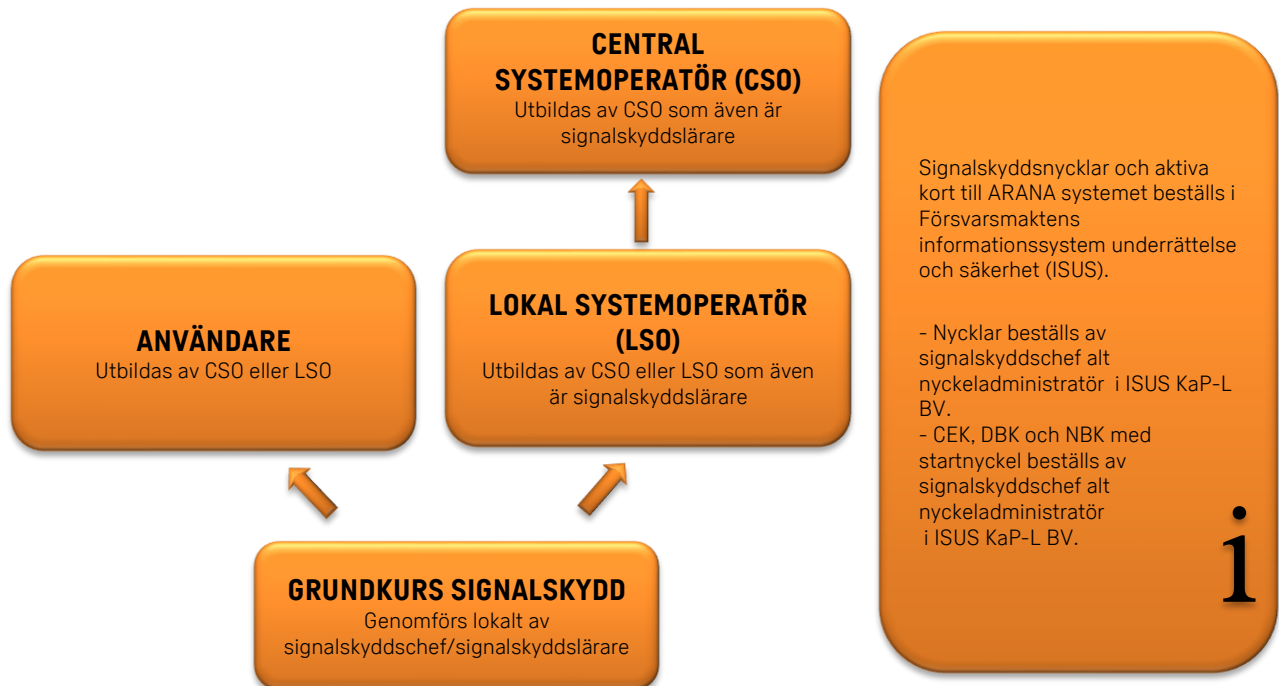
CENTRAL SYSTEMOPERATÖR (CSO)
Utbildas av CSO som även är signalskyddslärare

ANVÄNDARE
Utbildas av CSO eller LSO

LOKAL SYSTEMOPERATÖR (LSO)
Utbildas av CSO eller LSO som även är signalskyddslärare

GRUNDKURS SIGNALSKYDD
Genomförs lokalt av signalskyddschef/signalskyddslärare

Signalskyddsnycklar och aktiva kort till ARANA systemet beställs i Försvarsmaktens informationssystem underrättelse och säkerhet (ISUS).

- Nycklar beställs av signalskyddschef alt nyckeladministratör i ISUS KaP-L BV.
- CEK, DBK och NBK med startnyckel beställs av signalskyddschef alt nyckeladministratör i ISUS KaP-L BV.

i